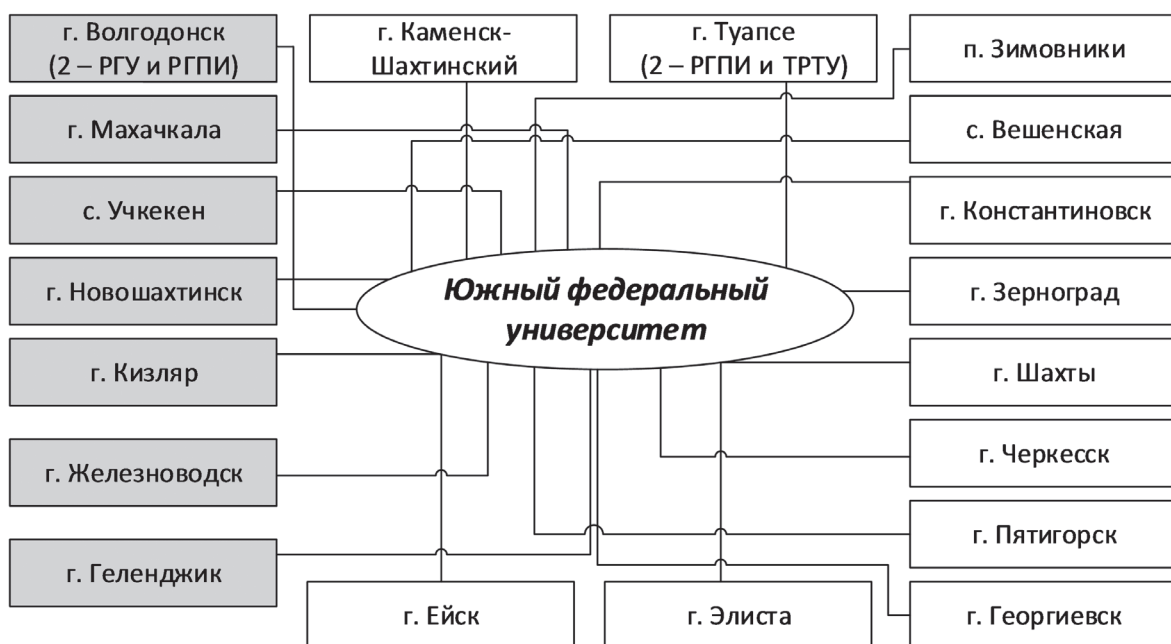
г. Волгодонск (2 – РГУ и РГПИ)

г. Каменск-Шахтинский

г. Туапсе (2 – РГПИ и ТРТУ)

п. Зимовники

г. Махачкала

с. Вешенская

с. Учкекен

г. Константиновск

г. Новошахтинск

Южный федеральный университет

г. Зерноград

г. Кизляр

г. Шахты

г. Черкесск

г. Железноводск

г. Пятигорск

г. Геленджик

г. Ейск

г. Элиста

г. Георгиевск